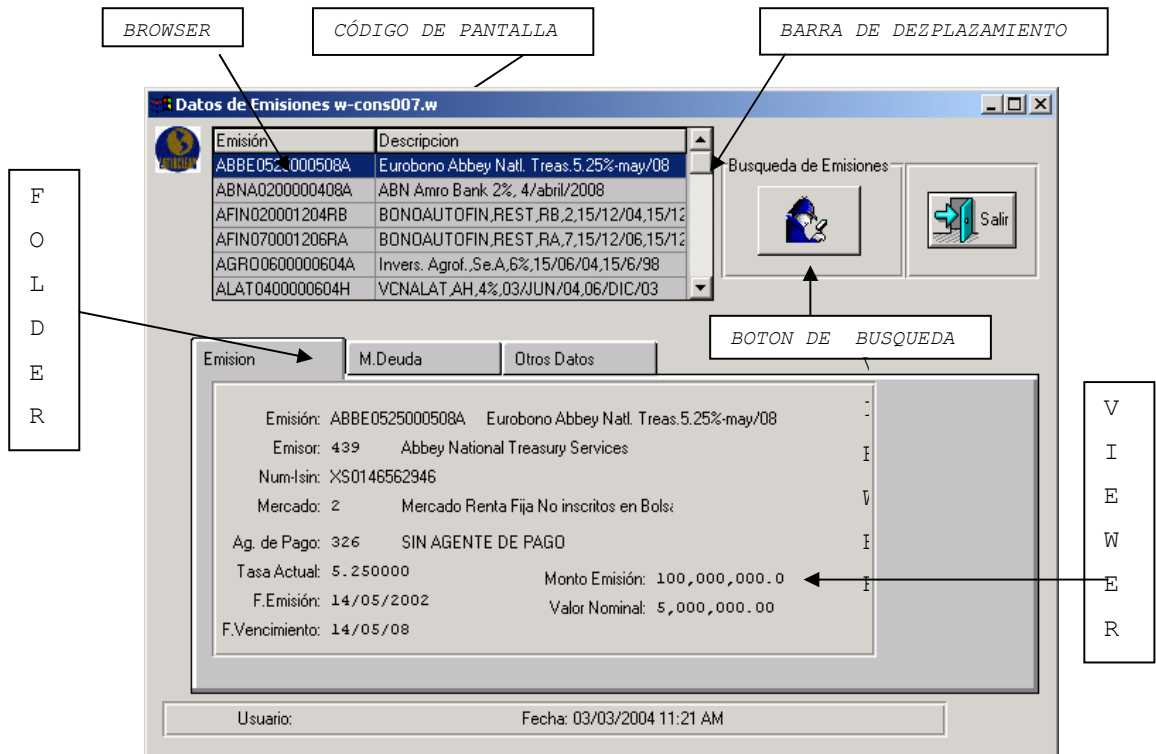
BROWSER

CÓDIGO DE PANTALLA

BARRA DE DEZPLAZAMIENTO

Datos de Emisiones w-cons007.w

| Emisión | Descripcion |
|---|---|
| ABBE0525000508A | Eurobono Abbey Natl. Treas.5.25%-may/08 |
| ABNA0200000408A | ABN Amro Bank 2%, 4/abril/2008 |
| AFIN020001204RB | BONOAUTOFIN,REST,RB,2,15/12/04,15/12 |
| AFIN070001206RA | BONOAUTOFIN,REST,RA,7,15/12/06,15/12 |
| AGRO0600000604A | Invers. Agrof.,Se.A,6%,15/06/04,15/6/98 |
| ALAT0400000604H | VCNALAT,AH,4%,03/JUN/04,06/DIC/03 |

Busqueda de Emisiones

Salir

F
O
L
D
E
R

BOTON DE BUSQUEDA

Emision
M.Deuda
Otros Datos

Emisión: ABBE0525000508A Eurobono Abbey Natl. Treas.5.25%-may/08

Emisor: 439 Abbey National Treasury Services

Num-Isin: XS0146562946

Mercado: 2 Mercado Renta Fija No inscritos en Bolsa

Ag. de Pago: 326 SIN AGENTE DE PAGO

Tasa Actual: 5.250000

Monto Emisión: 100,000,000.0

F.Emisión: 14/05/2002

Valor Nominal: 5,000,000.00

F.Vencimiento: 14/05/08

V
I
E
W
E
R

Usuario:

Fecha: 03/03/2004 11:21 AM